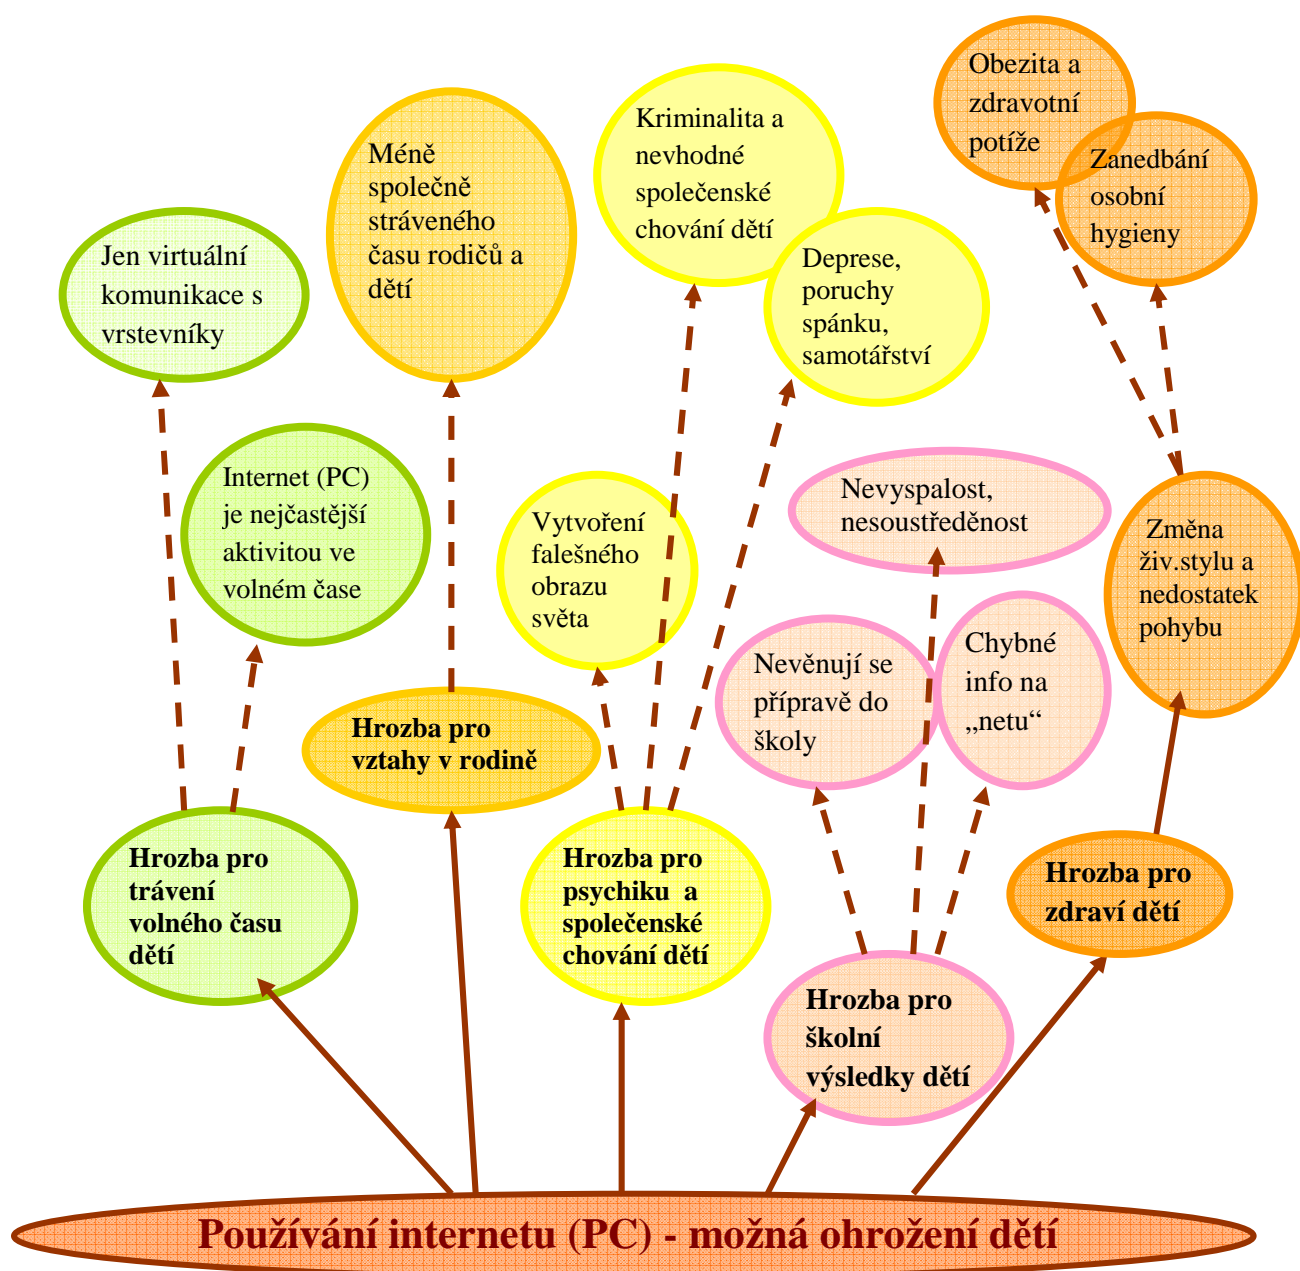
Obezita a zdravotní potíže

Zanedbání osobní hygieny

Kriminalita a nevhodné společenské chování dětí

Méně společně stráveného času rodičů a dětí

Deprese, poruchy spánku, samotářství

Jen virtuální komunikace s vrstevníky

Internet (PC) je nejčastější aktivitou ve volném čase

Vytvoření falešného obrazu světa

Nevyspalost, nesoustředěnost

Změna živ.stylu a nedostatek pohybu

Nevěnují se přípravě do školy

Chybné info na „netu“

Hrozba pro vztahy v rodině

Hrozba pro trávení volného času dětí

Hrozba pro psychiku a společenské chování dětí

Hrozba pro zdraví dětí

Hrozba pro školní výsledky dětí

Používání internetu (PC) - možná ohrožení dětí